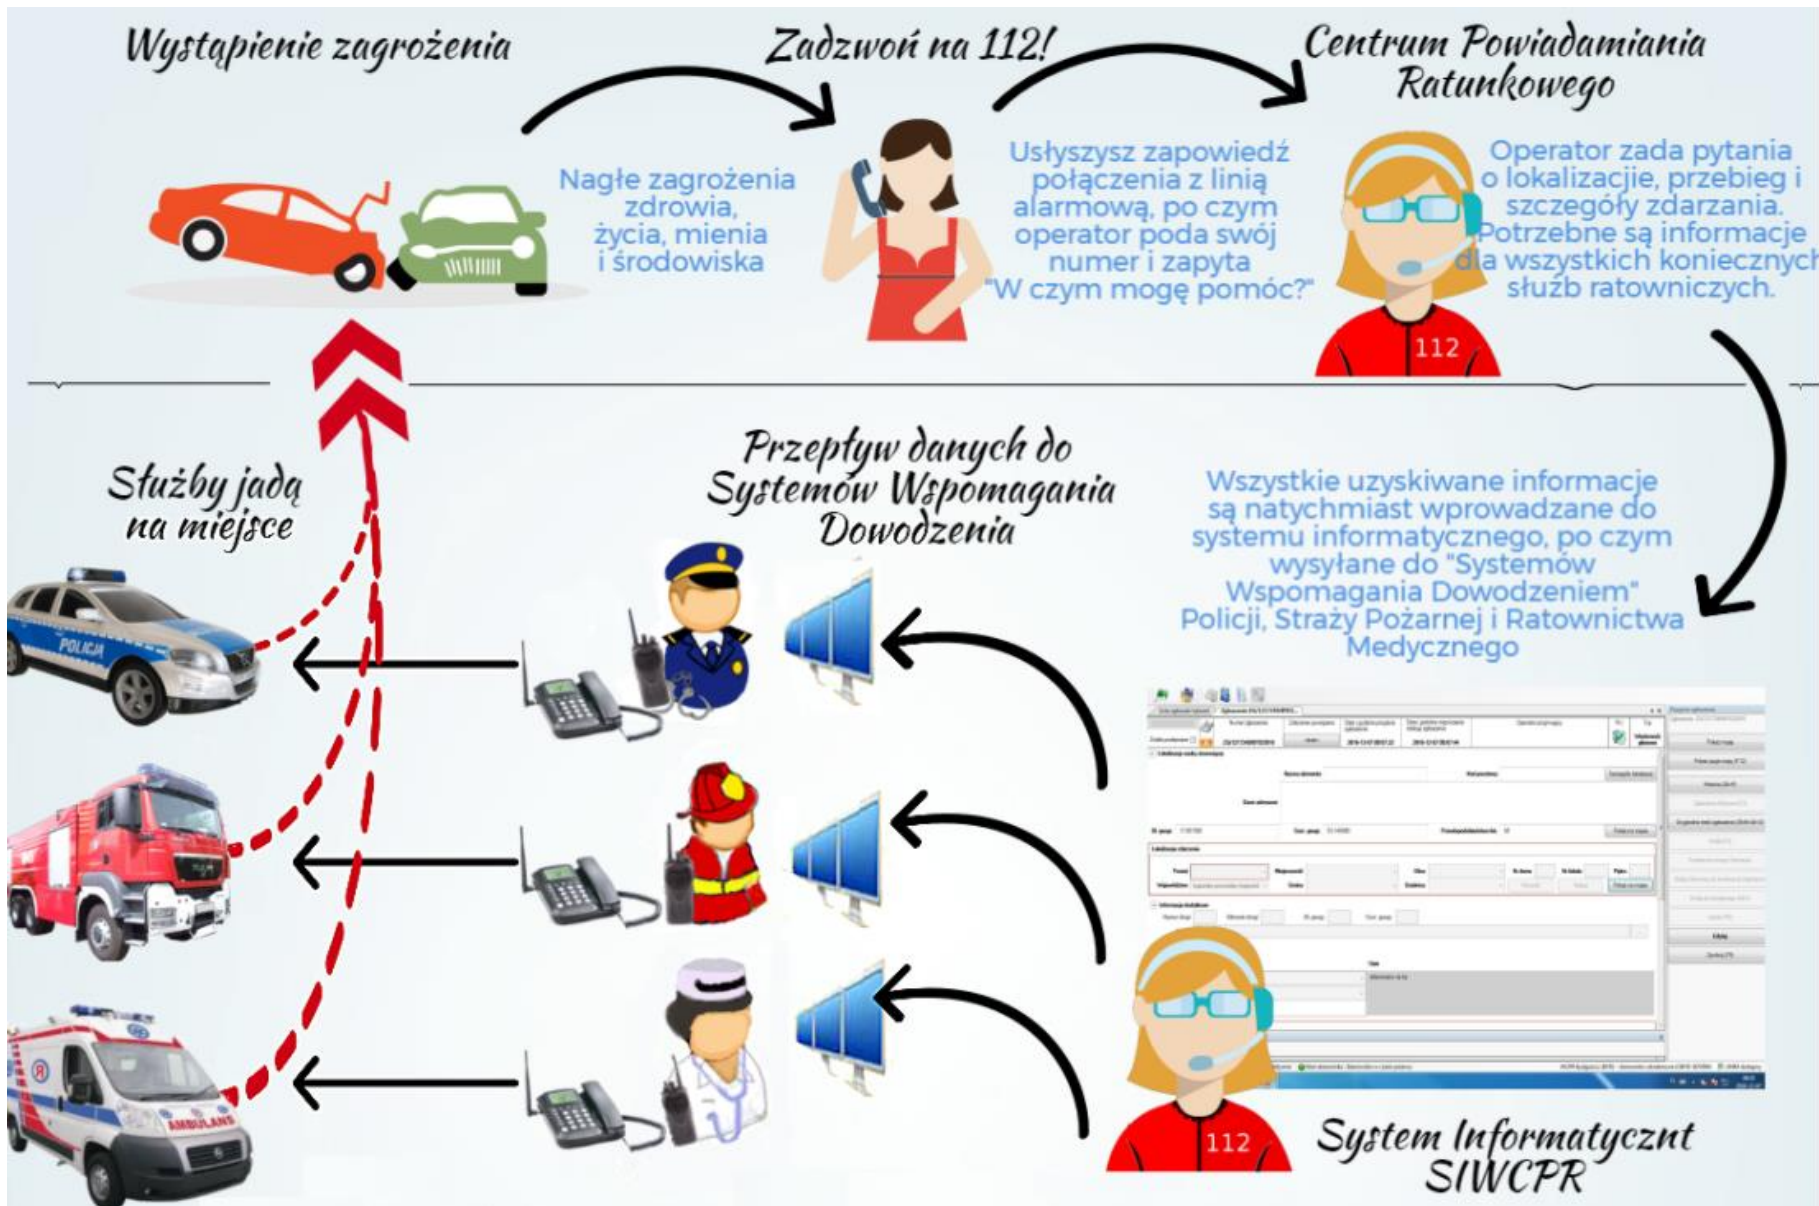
Wystąpienie zagrożenia

Zadzwoń na 112!

Centrum Powiadamiania Ratunkowego

Nagłe zagrożenia zdrowia, życia, mienia i środowiska

Usłyszysz zapowiedź połączenia z linią alarmową, po czym operator poda swój numer i zapyta "W czym mogę pomóc?"

Operator zada pytania o lokalizacje, przebieg i szczegóły zdarzania. Potrzebne są informacje dla wszystkich koniecznych służb ratowniczych.

112

Służby jadą na miejsce

Przepływ danych do Systemów Wspomagania Dowodzenia

Wszystkie uzyskiwane informacje są natychmiast wprowadzane do systemu informatycznego, po czym wysyłane do "Systemów Wspomagania Dowodzeniem" Policji, Straży Pożarnej i Ratownictwa Medycznego

POLICJA

AMBULANS

112

System Informatycznt SIWCPR